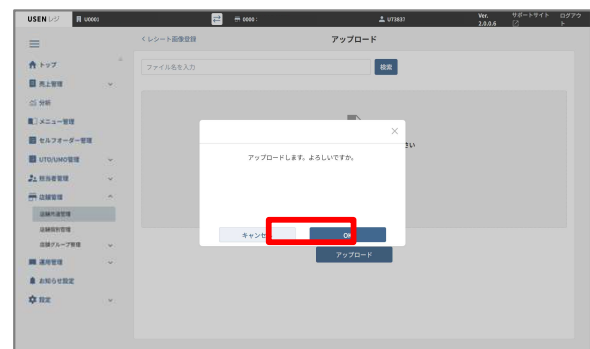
USEN レジ U0001 0000 : UT3837 Ver. 2.0.0.6 サポートサイト ログアウト

トップ
売上管理
分析
メニュー管理
セルフオーダー管理
UTO/UMO管理
担当者管理
店舗管理
店舗共通管理
店舗別管理
店舗グループ管理
運用管理
お知らせ設定
設定

< レシート画像登録
アップロード
ファイル名を入力
検索
さい

アップロードします。よろしいですか。
キャンセ
OK
アップロード